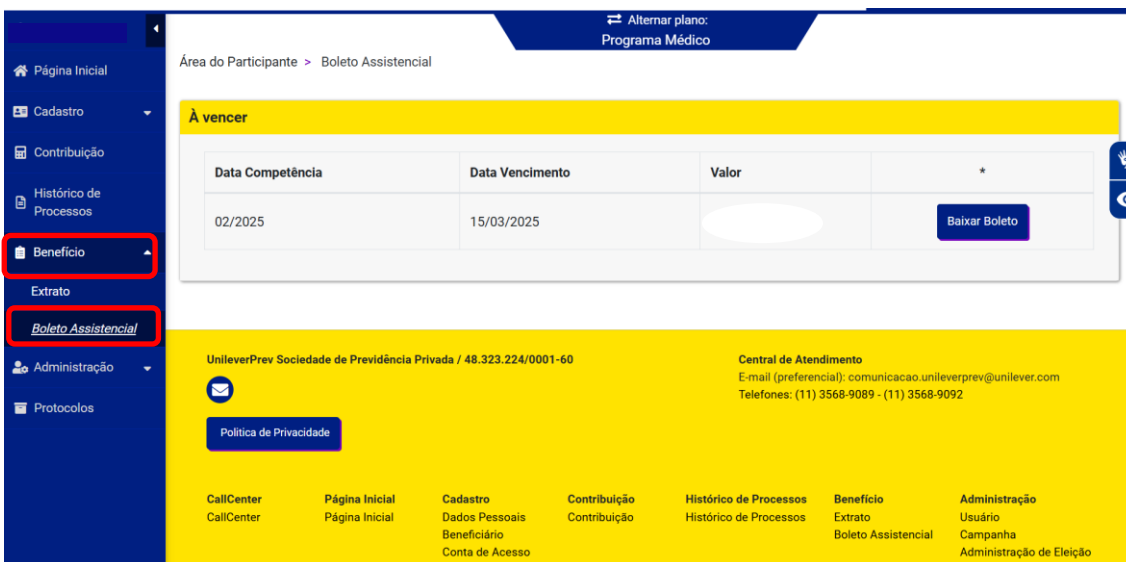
Página Inicial
Cadastro
Contribuição
Histórico de Processos
Benefício
Extrato
Boleto Assistencial
Administração
Protocolos

Alternar plano:
Programa Médico

Área do Participante > Boleto Assistencial

À vencer

| Data Competência | Data Vencimento | Valor | * |
|---|---|---|---|
| 02/2025 | 15/03/2025 | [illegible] | Baixar Boleto |

UnileverPrev Sociedade de Previdência Privada / 48.323.224/0001-60

Política de Privacidade

Central de Atendimento
E-mail (preferencial): comunicacao.unileverprev@unilever.com
Telefones: (11) 3568-9089 - (11) 3568-9092

CallCenter
CallCenter

Página Inicial
Página Inicial

Cadastro
Dados Pessoais
Beneficiário
Conta de Acesso

Contribuição
Contribuição

Histórico de Processos
Histórico de Processos

Benefício
Extrato
Boleto Assistencial

Administração
Usuário
Campanha
Administração de Eleição